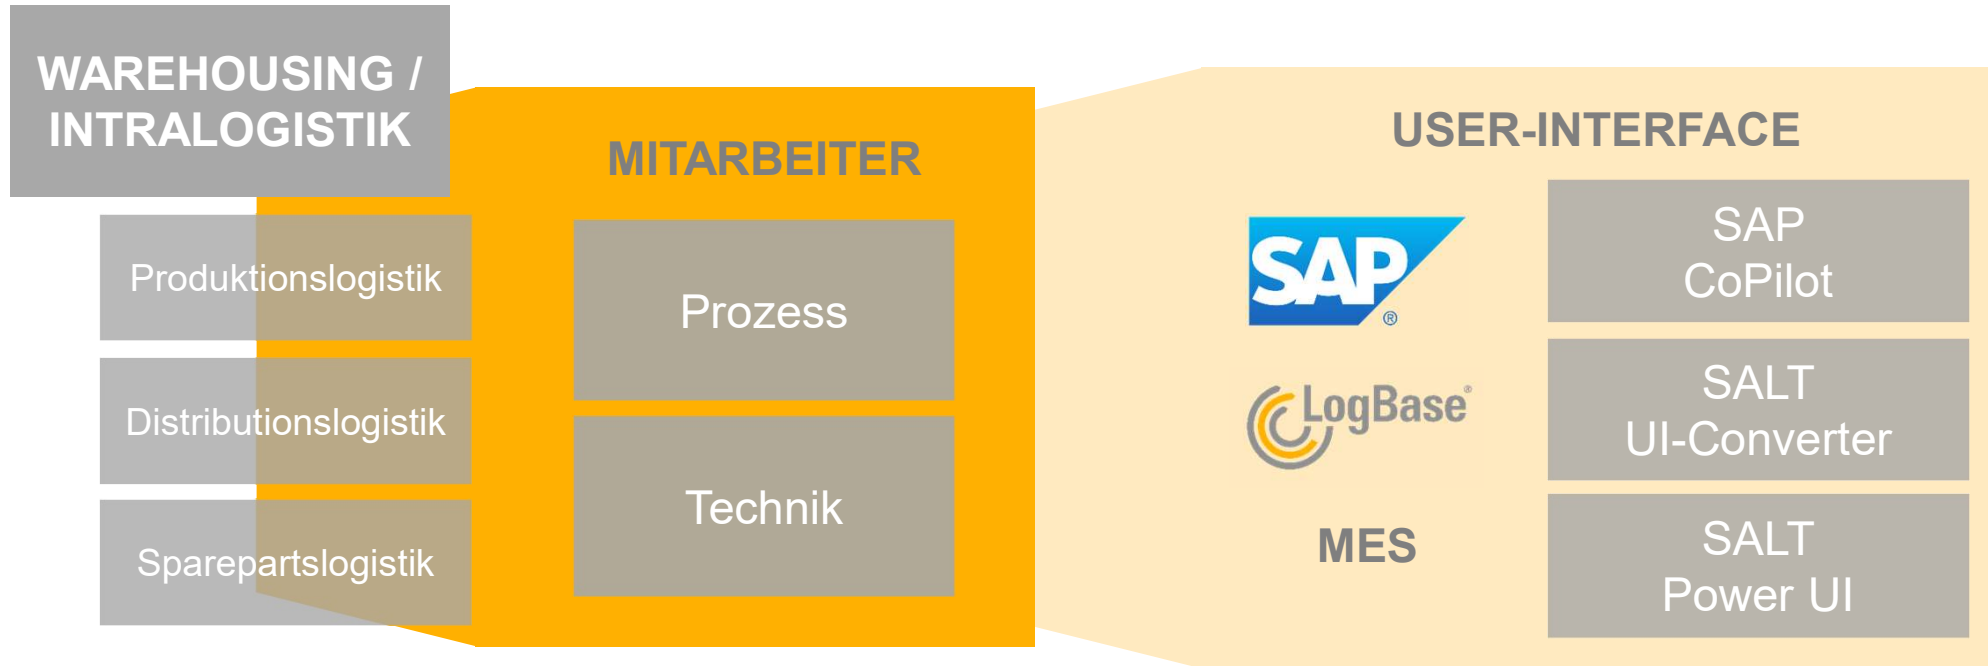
WAREHOUSING / INTRALOGISTIK

Produktionslogistik

Distributionslogistik

Sparepartslogistik

MITARBEITER

Prozess

Technik

USER-INTERFACE

SAP®

LogBase®

MES

SAP CoPilot

SALT UI-Converter

SALT Power UI